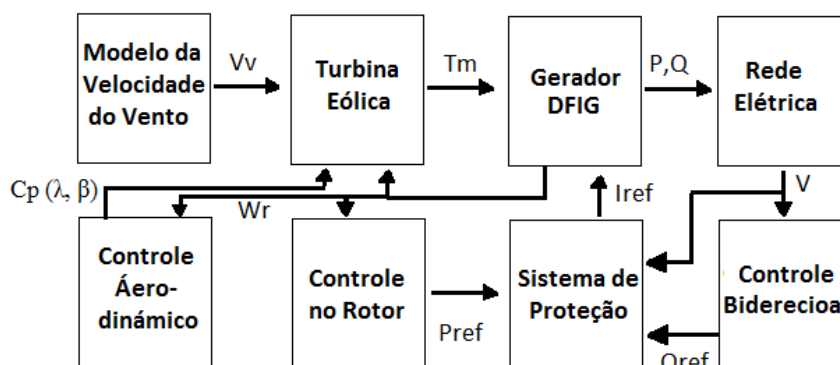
Modelo da Velocidade do Vento

Vv

Turbina Eólica

Tm

Gerador DFIG

P,Q

Rede Elétrica

Cp (λ, β)

Wr

Iref

V

Controle Áero-dinámico

Controle no Rotor

Pref

Sistema de Proteção

Controle Biderecioa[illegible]

Qref